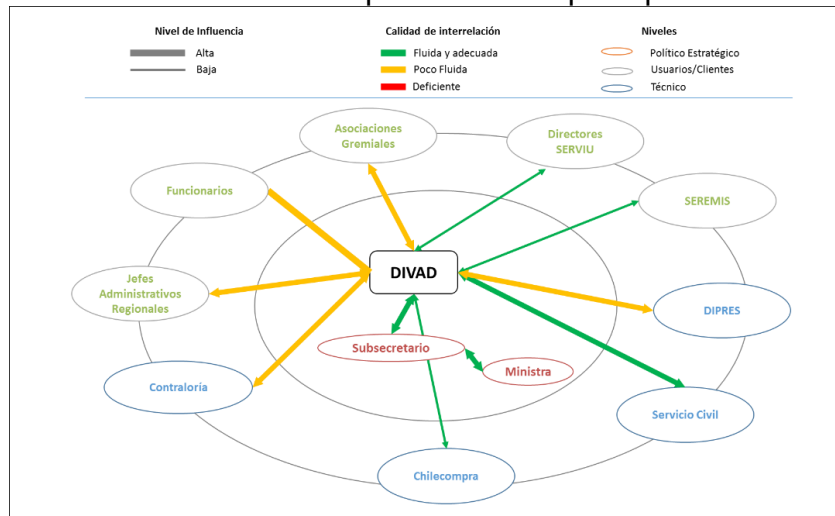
Nivel de Influencia
Alta
Baja

Calidad de interrelación
Fluida y adecuada
Poco Fluida
Deficiente

Niveles
Político Estratégico
Usuarios/Clientes
Técnico

Asociaciones Gremiales
Directores SERVIU
Funcionarios
SEREMIS
DIVAD
Jefes Administrativos Regionales
DIPRES
Subsecretario
Ministra
Contraloría
Servicio Civil
Chilecompra